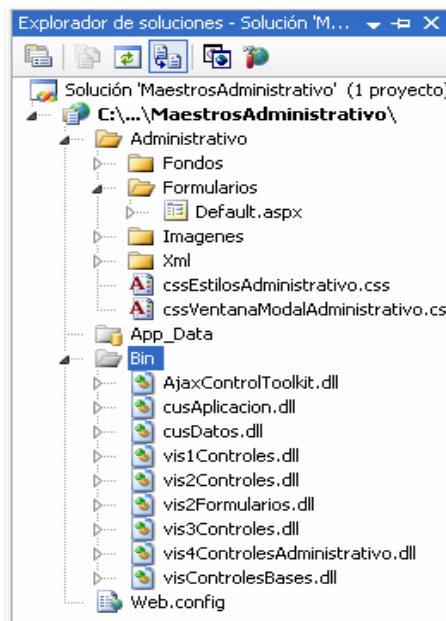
Explorador de soluciones - Solución 'M...

Solución 'MaestrosAdministrativo' (1 proyecto)
C:\...\MaestrosAdministrativo\
Administrativo
Fondos
Formularios
Default.aspx
Imagenes
Xml
cssEstilosAdministrativo.css
cssVentanaModalAdministrativo.cs
App_Data
Bin
AjaxControlToolkit.dll
cusAplicacion.dll
cusDatos.dll
vis1Controles.dll
vis2Controles.dll
vis2Formularios.dll
vis3Controles.dll
vis4ControlesAdministrativo.dll
visControlesBases.dll
Web.config